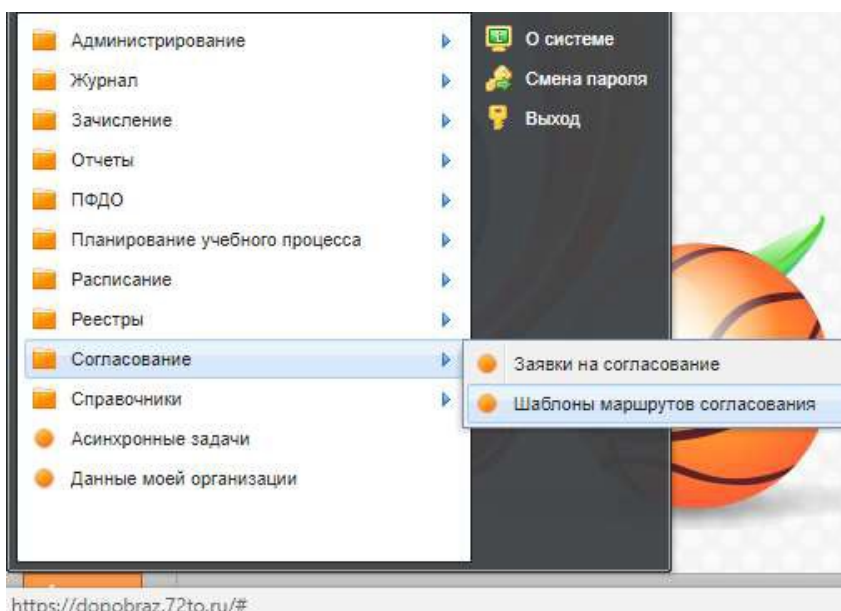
Администрирование
Журнал
Зачисление
Отчеты
ПФДО
Планирование учебного процесса
Расписание
Реестры
Согласование
Справочники
Асинхронные задачи
Данные моей организации

О системе
Смена пароля
Выход

Заявки на согласование
Шаблоны маршрутов согласования

https://dopobraz.72to.ru/#